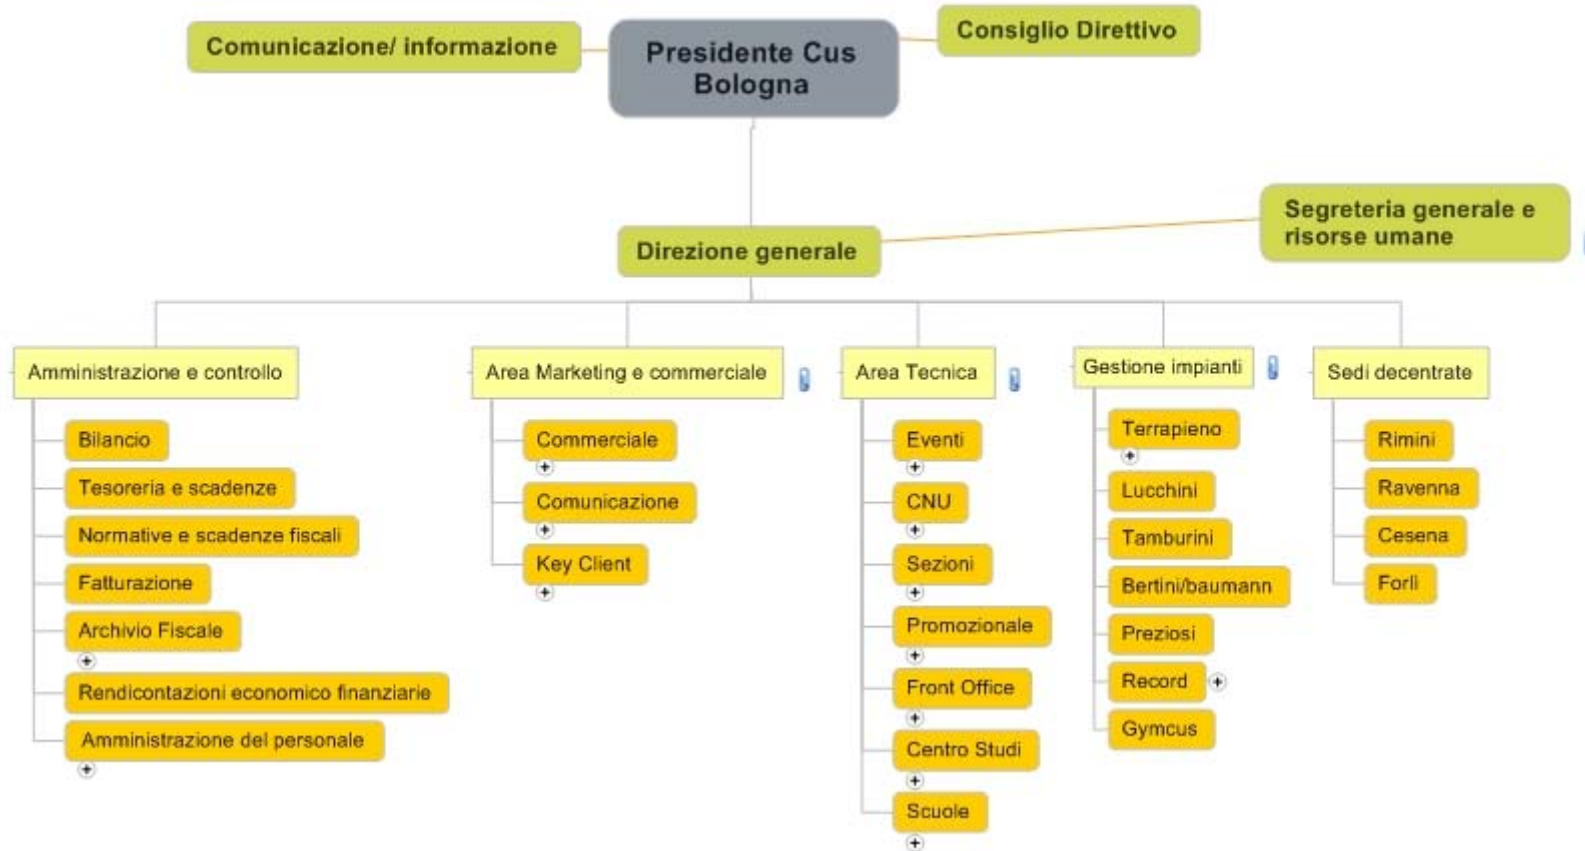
Comunicazione/ informazione

Presidente Cus Bologna

Consiglio Direttivo

Direzione generale

Segreteria generale e risorse umane

Amministrazione e controllo

Bilancio

Tesoreria e scadenze

Normative e scadenze fiscali

Fatturazione

Archivio Fiscale

Rendicontazioni economico finanziarie

Amministrazione del personale

Area Marketing e commerciale

Commerciale

Comunicazione

Key Client

Area Tecnica

Eventi

CNU

Sezioni

Promozionale

Front Office

Centro Studi

Scuole

Gestione impianti

Terrapieno

Lucchini

Tamburini

Bertini/baumann

Preziosi

Record

Gymcus

Sedi decentrate

Rimini

Ravenna

Cesena

Forlì